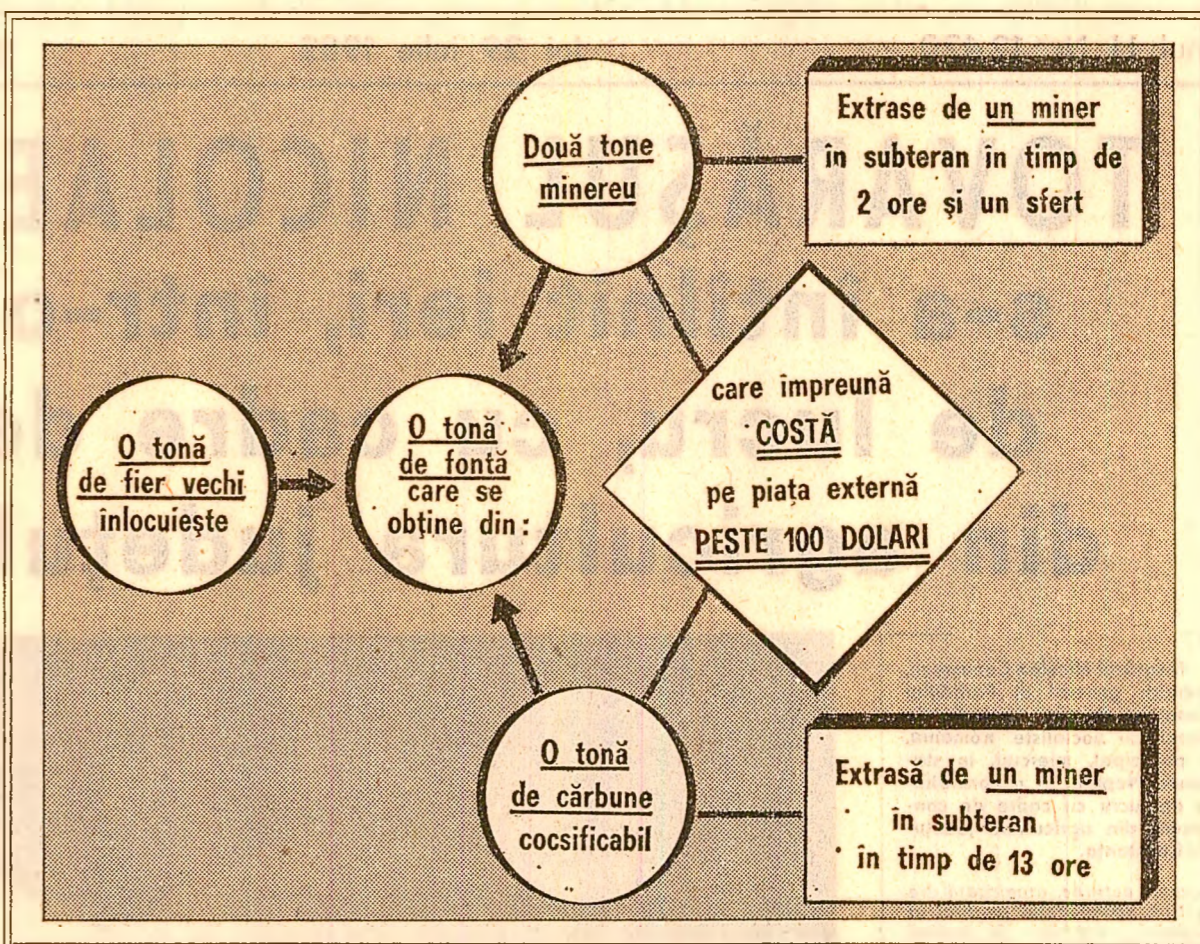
Două tone minereu

Extrase de un miner în subteran în timp de 2 ore şi un sfert

O tonă de fier vechi înlocuieşte

O tonă de fontă care se obţine din:

care împreună COSTĂ pe piaţa externă PESTE 100 DOLARI

O tonă de cărbune cocsificabil

Extrasă de un miner în subteran în timp de 13 ore